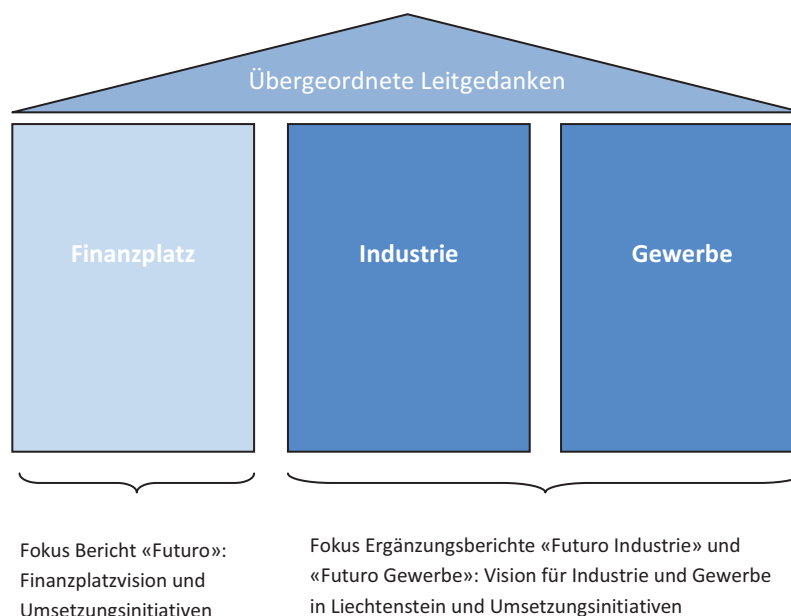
Übergeordnete Leitgedanken

Finanzplatz

Industrie

Gewerbe

Fokus Bericht «Futuro»: Finanzplatzvision und Umsetzungsinitiativen

Fokus Ergänzungsberichte «Futuro Industrie» und «Futuro Gewerbe»: Vision für Industrie und Gewerbe in Liechtenstein und Umsetzungsinitiativen